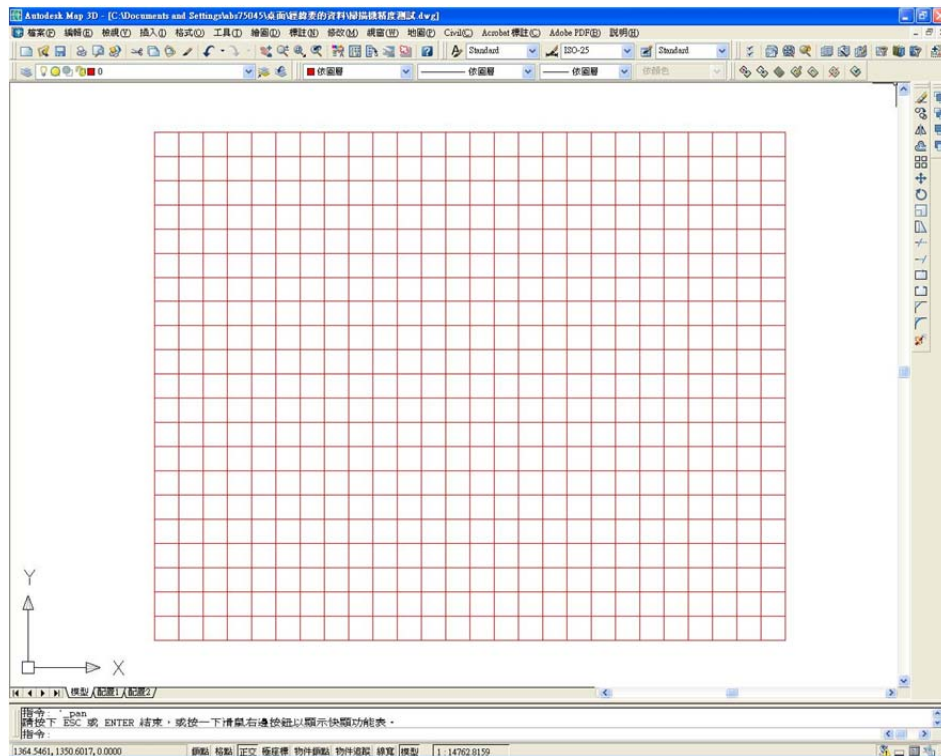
Autodesk Map 3D - [C:\Documents and Settings\abs75045\桌面\經緯儀的資料\掃描精度測試.dwg]

檔案(F) 編輯(E) 檢視(V) 插入(I) 格式(O) 工具(T) 繪圖(D) 標註(N) 修改(M) 視窗(W) 地圖(P) Civil(C) Acrobat 標註(C) Adobe PDF(B) 說明(H)

Standard ISO-25 Standard

0 依圖層 依圖層 依圖層 依顏色

Y

X

模型 配置1 配置2

指令: '_pan
請按下 ESC 或 ENTER 結束，或按一下滑鼠右邊按鈕以顯示快顯功能表。
指令:

1364.5461, 1350.6017, 0.0000 鎖點 格點 正交 極座標 物件鎖點 物件追蹤 線寬 模型 1 : 14762.8159